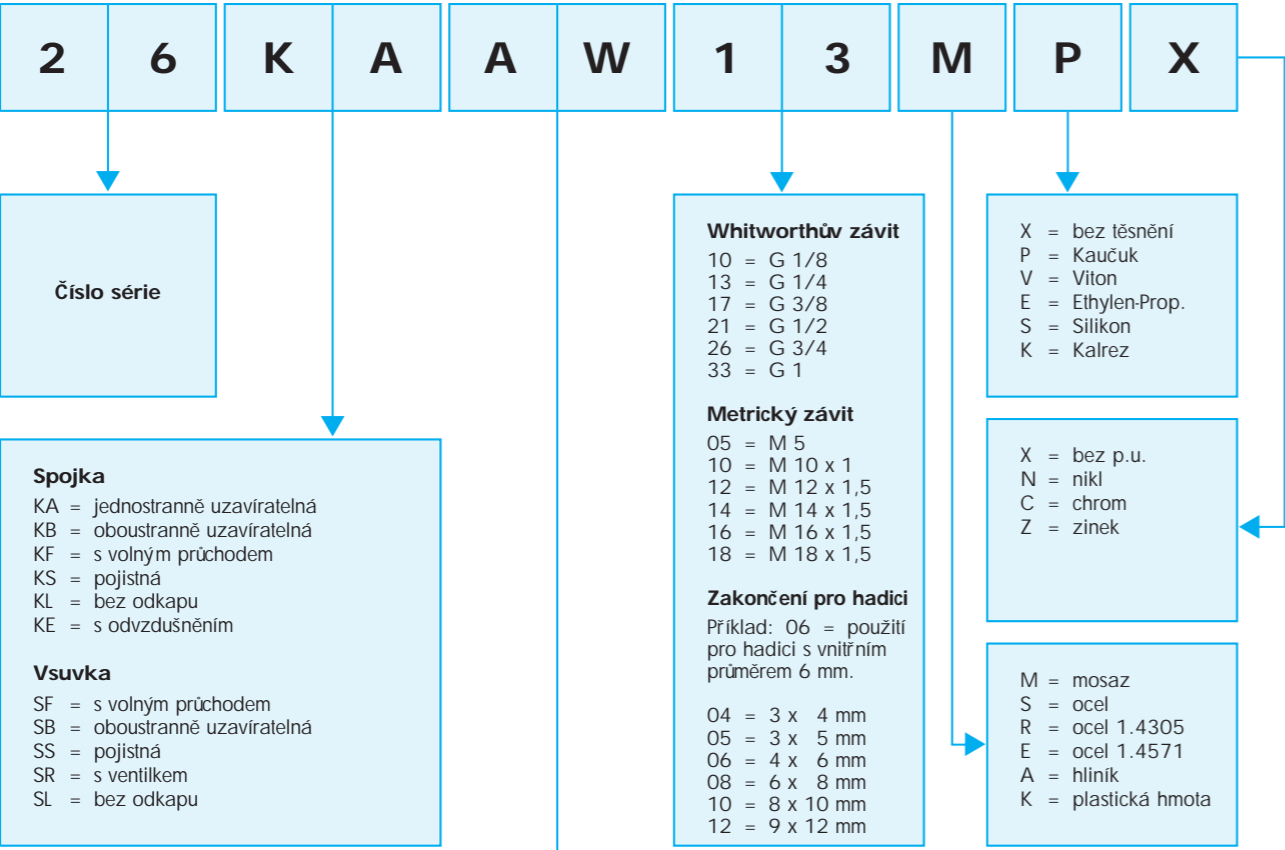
2 6 K A A W 1 3 M P X

Číslo série

Spojka
KA = jednostranně uzavíratelná
KB = oboustranně uzavíratelná
KF = s volným průchodem
KS = pojistná
KL = bez odkapu
KE = s odvzdušněním

Vsuvka
SF = s volným průchodem
SB = oboustranně uzavíratelná
SS = pojistná
SR = s ventilkem
SL = bez odkapu

Whitworthův závit
10 = G 1/8
13 = G 1/4
17 = G 3/8
21 = G 1/2
26 = G 3/4
33 = G 1

Metrický závit
05 = M 5
10 = M 10 x 1
12 = M 12 x 1,5
14 = M 14 x 1,5
16 = M 16 x 1,5
18 = M 18 x 1,5

Zakončení pro hadici
Příklad: 06 = použití pro hadici s vnitřním průměrem 6 mm.

04 = 3 x 4 mm
05 = 3 x 5 mm
06 = 4 x 6 mm
08 = 6 x 8 mm
10 = 8 x 10 mm
12 = 9 x 12 mm

X = bez těsnění
P = Kaučuk
V = Viton
E = Ethylen-Prop.
S = Silikon
K = Kalrez

X = bez p.u.
N = nikl
C = chrom
Z = zinek

M = mosaz
S = ocel
R = ocel 1.4305
E = ocel 1.4571
A = hliník
K = plastická hmota